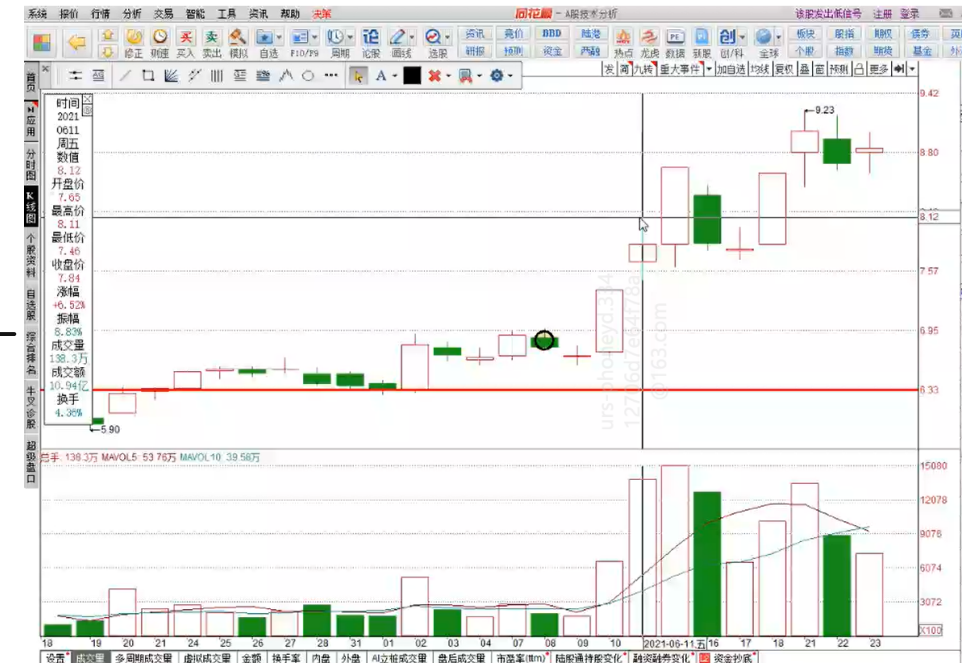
系统 报价 行情 分析 交易 智能 工具 资讯 帮助 决策 同花顺 - A股技术分析 该股发出低信号 注册 登录

修正 刷新 买入 卖出 模拟 自选 F10/F9 周期 论股 画线 选股 资讯 研报 竞价 预测 DDD 资金 陆港 两融 热点 龙虎 数据 新股 创/科 全球 板块 个股 股指 指数 期权 期货 债券 基金

首页 应用 分时图 K线图 个股资料 自选股 综合排名 牛叉诊股 超级盘口

发 闻 九转 重大事件 加自选 均线 复权 画 预测 更多

时间
2021
0611
周五
数值
8.12
开盘价
7.65
最高价
8.11
最低价
7.46
收盘价
7.84
涨幅
+6.52%
振幅
8.83%
成交量
138.3万
成交额
10.94亿
换手
4.38%

9.23
5.90

9.42
8.80
8.12
7.57
6.95
6.33

urs-phcheyd314 1273d7e84f78a @163.com

总手: 138.3万 MAVOL5: 53.76万 MAVOL10: 39.58万

15080
12078
9076
6074
3072
X100

18 19 20 21 24 25 26 27 28 31 01 02 03 04 07 08 09 10 2021-06-11,五 16 17 18 21 22 23

设置 成交量 多周期成交量 虚拟成交量 金额 换手率 内盘 外盘 AI立体成交量 盘后成交量 市盈率(ttm) 陆股通持股变化 融资融券变化 资金抄底